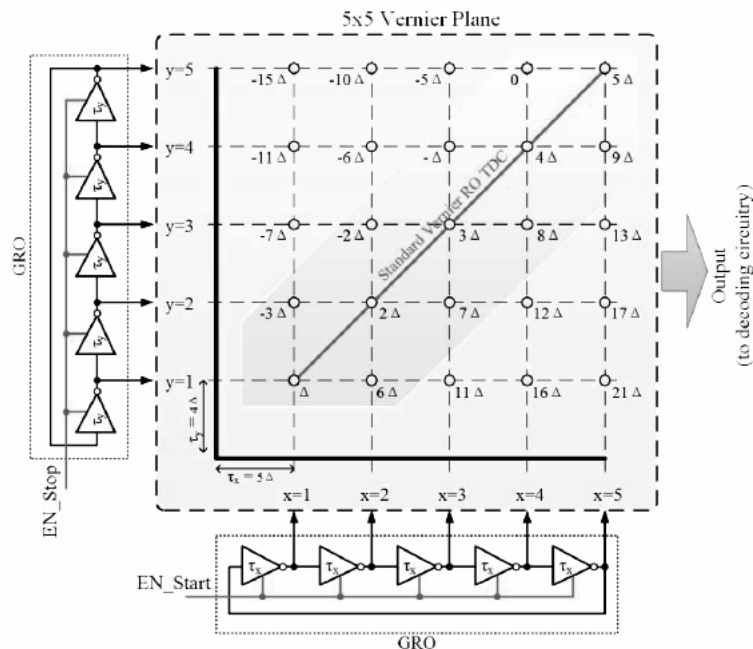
5x5 Vernier Plane

GRO

$\tau_y$
$\tau_y$
$\tau_y$
$\tau_y$
$\tau_y$

y=5
y=4
y=3
y=2
y=1

-15 Δ
-10 Δ
-5 Δ
0
5 Δ
-11 Δ
-6 Δ
- Δ
4 Δ
9 Δ
-7 Δ
-2 Δ
3 Δ
8 Δ
13 Δ
-3 Δ
2 Δ
7 Δ
12 Δ
17 Δ
Δ
6 Δ
11 Δ
16 Δ
21 Δ

Standard Vernier RO TDC

$\tau_y = 4\Delta$
$\tau_x = 5\Delta$

Output (to decoding circuitry)

EN_Stop

x=1
x=2
x=3
x=4
x=5

EN_Start

$\tau_x$
$\tau_x$
$\tau_x$
$\tau_x$
$\tau_x$

GRO